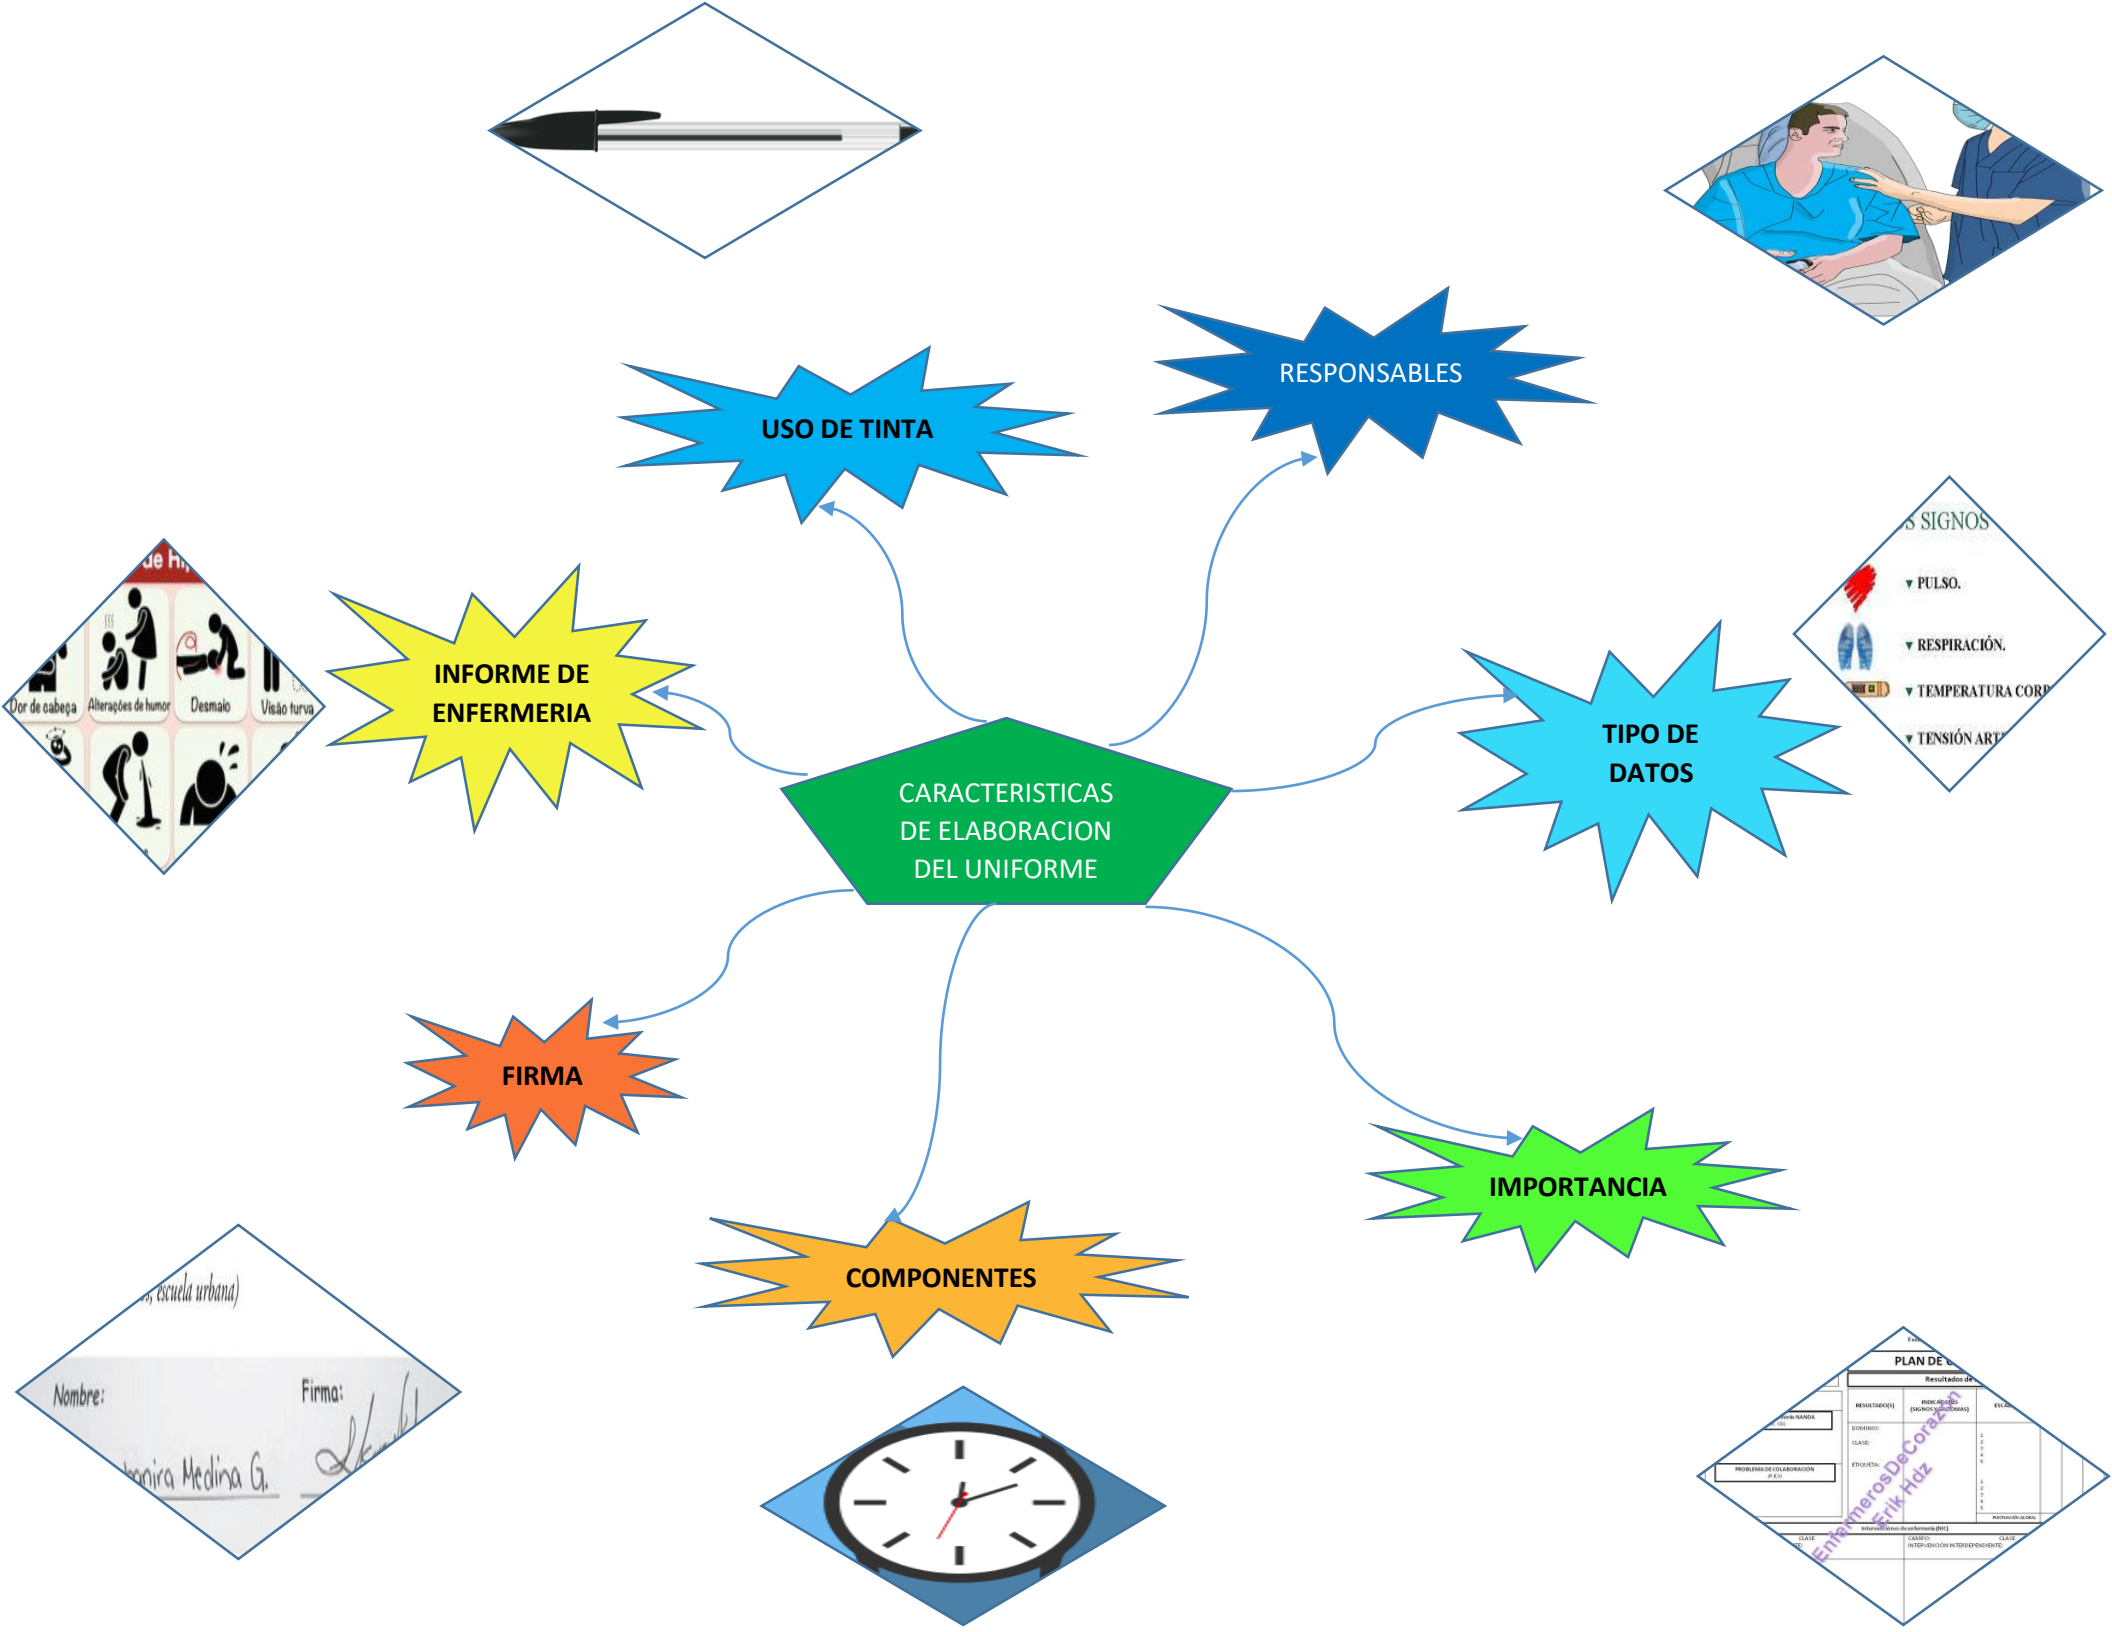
USO DE TINTA

RESPONSABLES

INFORME DE ENFERMERIA

de Hi

Dor de cabeça Alterações de humor Desmaio Visão turva

S SIGNOS
PULSO.
RESPIRACIÓN.
TEMPERATURA CORP
TENSIÓN ART

TIPO DE DATOS

CARACTERISTICAS DE ELABORACION DEL UNIFORME

FIRMA

IMPORTANCIA

COMPONENTES

, escuela urbana)
Nombre:
Firma:
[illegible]mira Medina G.

PLAN DE C
Resultados de
EnfermerosDeCorazón
Erik Hdz